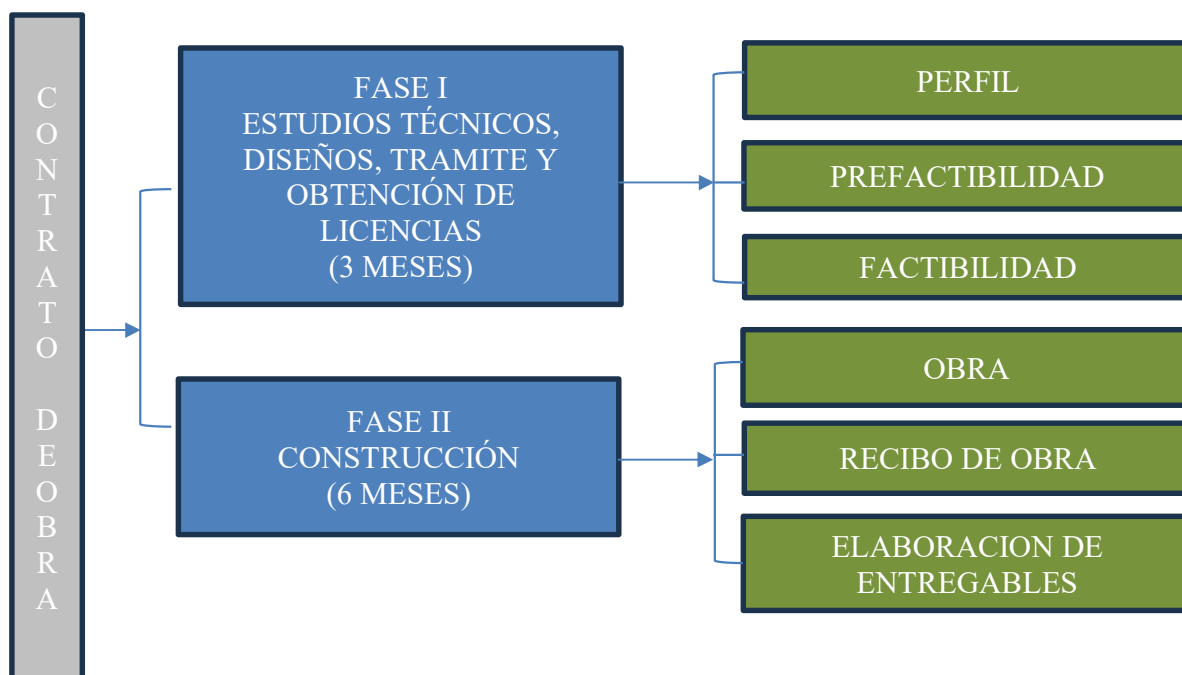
CONTRATO DEOBRA

FASE I
ESTUDIOS TÉCNICOS, DISEÑOS, TRAMITE Y OBTENCIÓN DE LICENCIAS
(3 MESES)

FASE II
CONSTRUCCIÓN
(6 MESES)

PERFIL

PREFACTIBILIDAD

FACTIBILIDAD

OBRA

RECIBO DE OBRA

ELABORACION DE ENTREGABLES